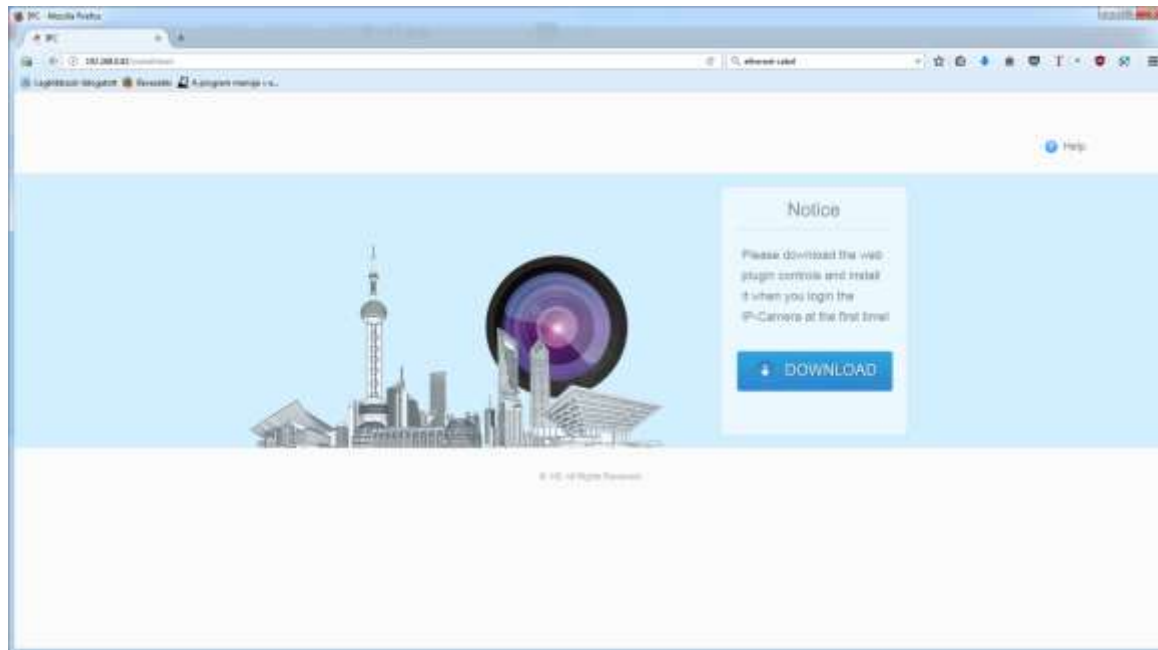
IPC - Mozilla Firefox

IPC

192.168.0.83

ethernet cabel

Legtöbbször látogatott Bevezetés A program menüje r a...

Help

Notice

Please download the web plugin controls and install it when you login the IP-Camera at the first time!

DOWNLOAD

© IPC All Rights Reserved